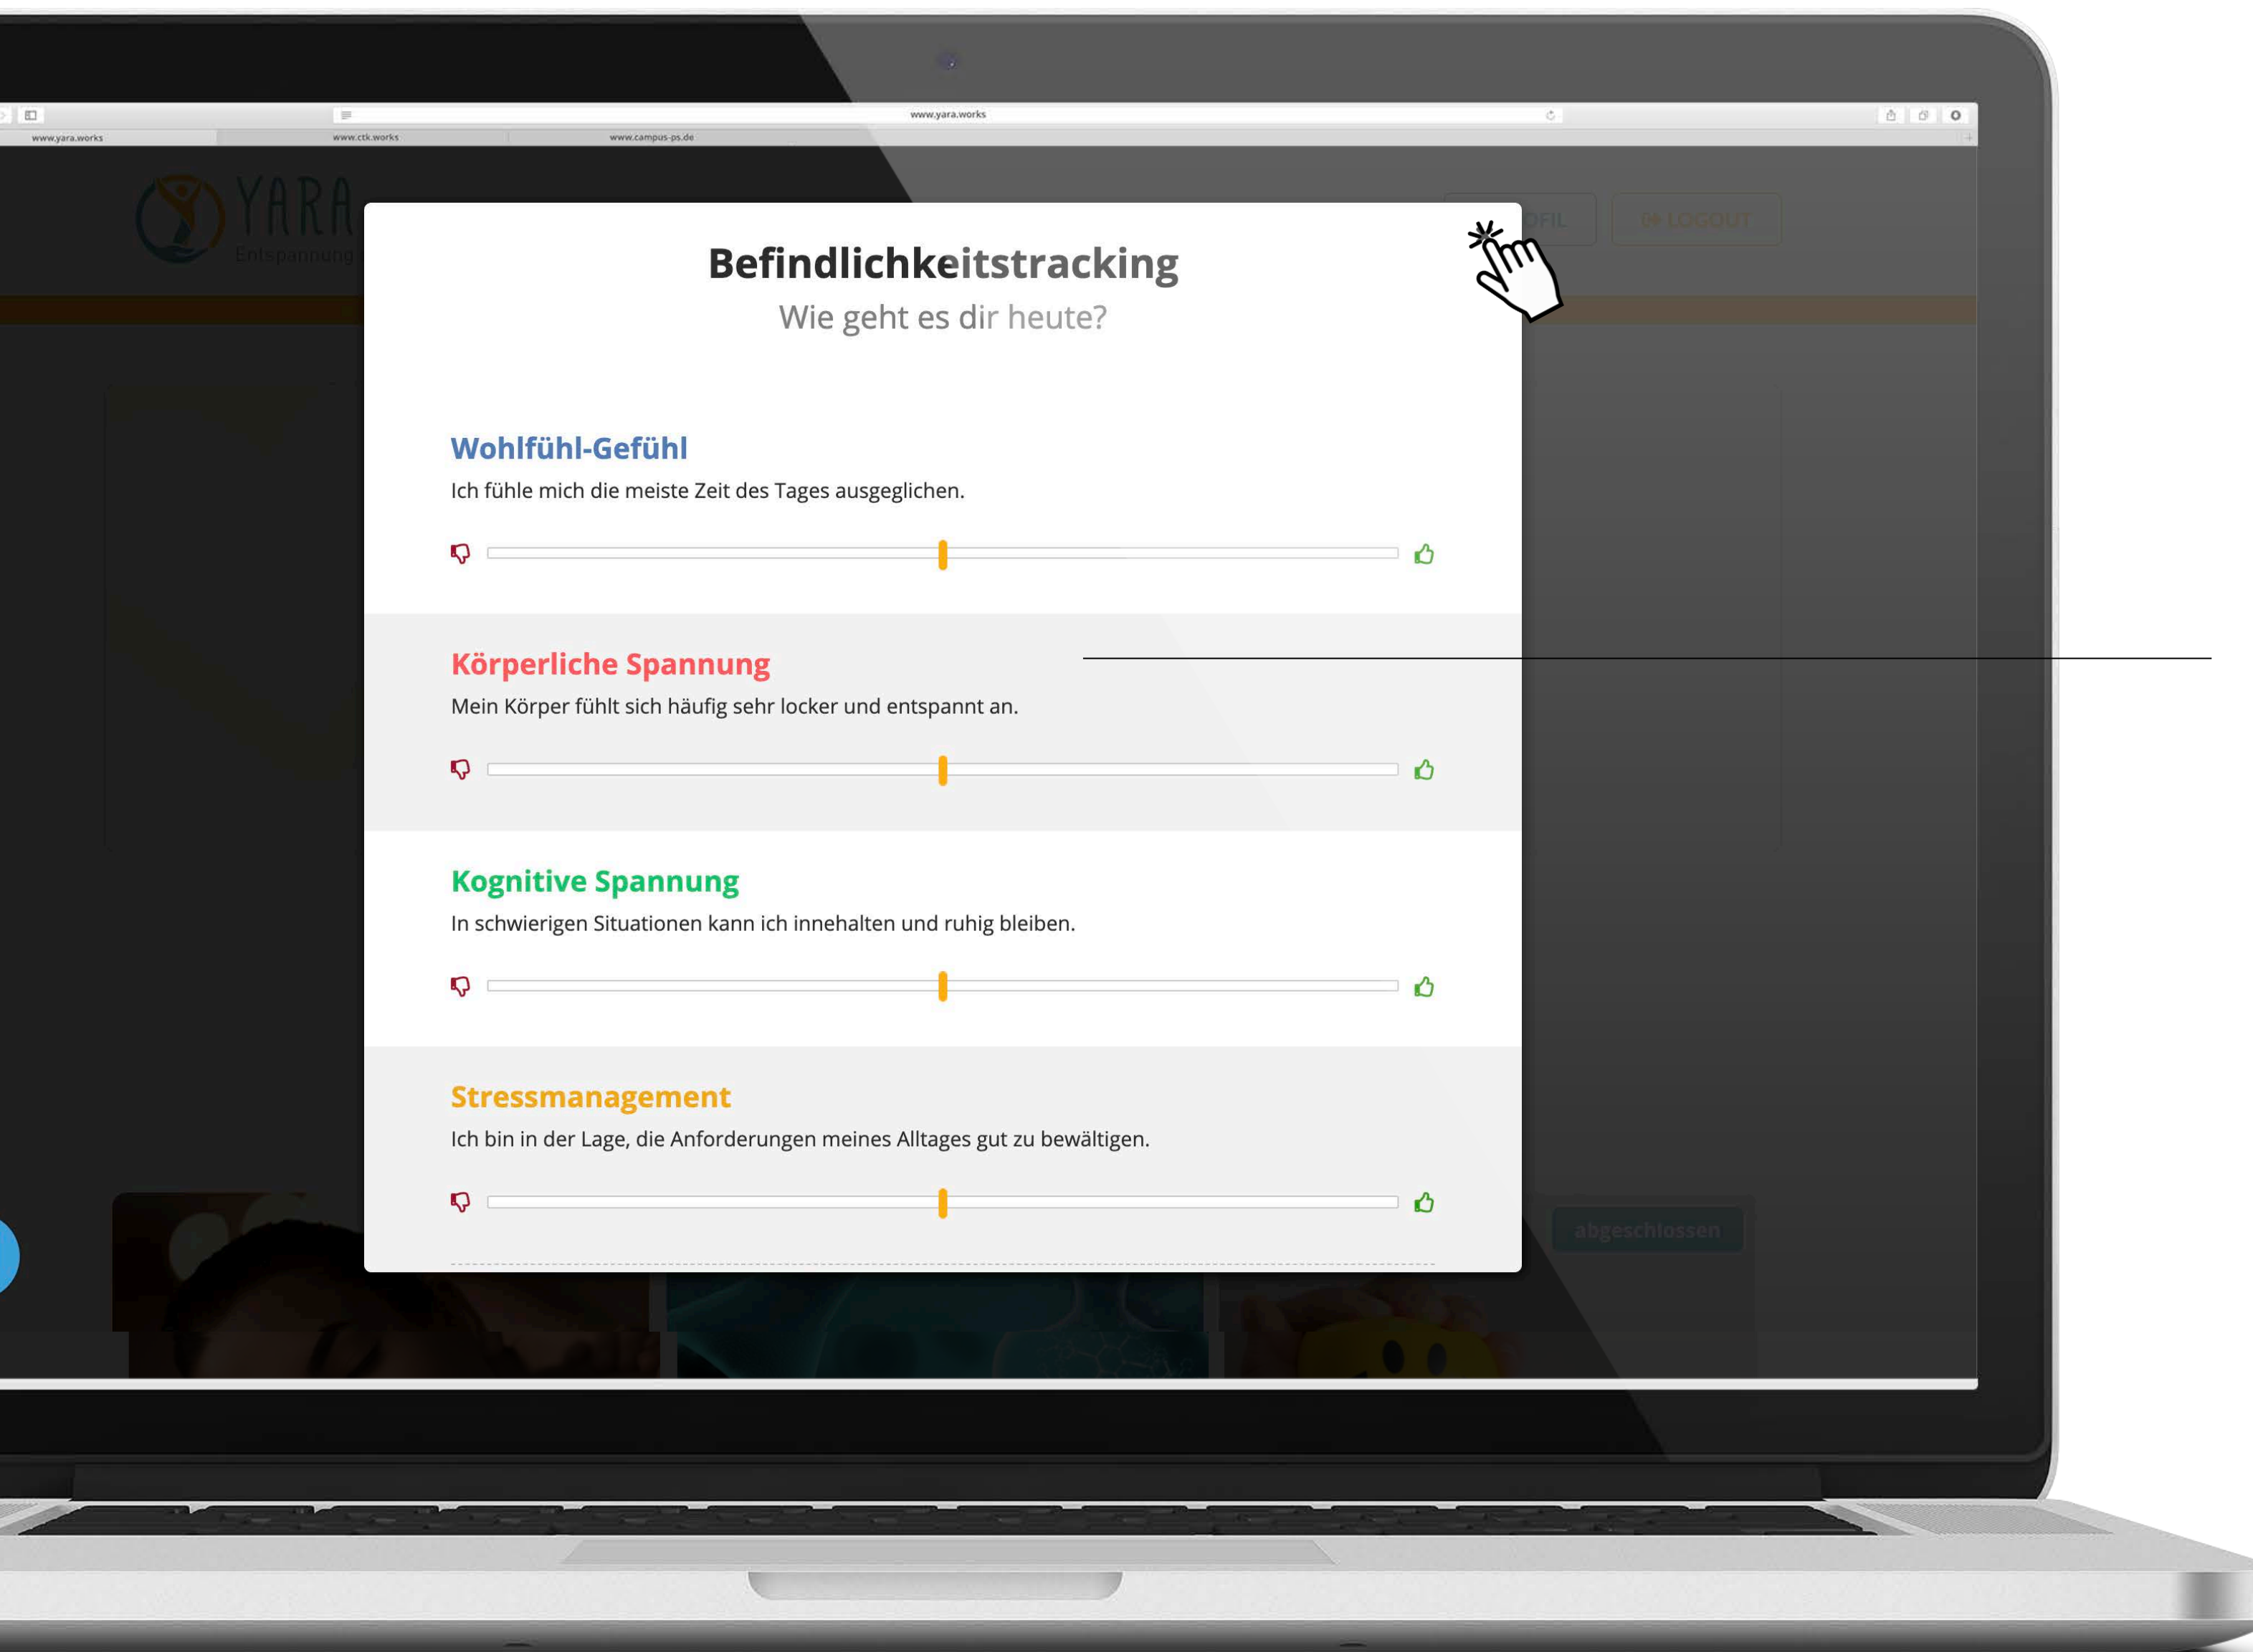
www.yara.works

www.yara.works

www.ctk.works

www.campus-ps.de

YARA
Entspannung

OFIL

LOGOUT

Befindlichkeitstracking
Wie geht es dir heute?

Wohlfühl-Gefühl
Ich fühle mich die meiste Zeit des Tages ausgeglichen.

Körperliche Spannung
Mein Körper fühlt sich häufig sehr locker und entspannt an.

Kognitive Spannung
In schwierigen Situationen kann ich innehalten und ruhig bleiben.

Stressmanagement
Ich bin in der Lage, die Anforderungen meines Alltages gut zu bewältigen.

abgeschlossen